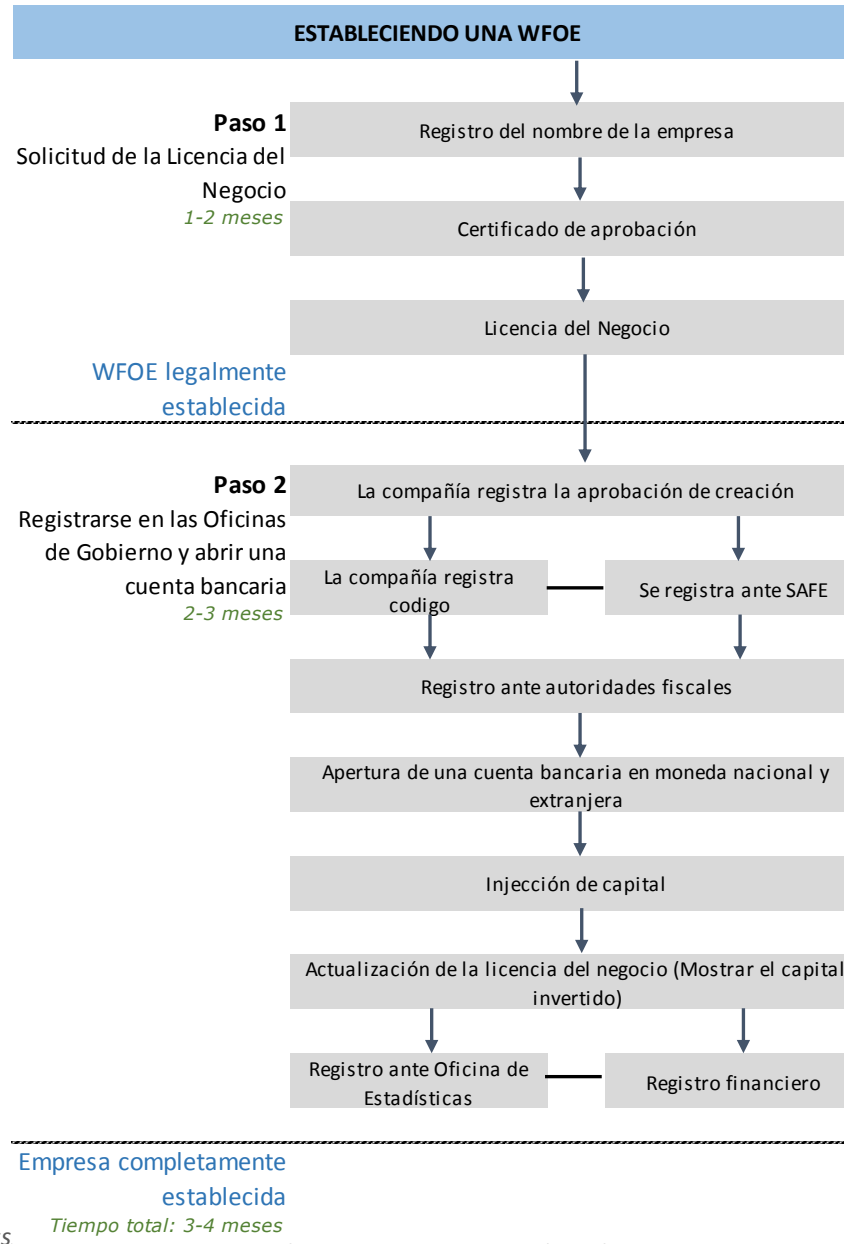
ESTABLECIENDO UNA WFOE

Paso 1
Solicitud de la Licencia del Negocio
1-2 meses

Registro del nombre de la empresa

Certificado de aprobación

Licencia del Negocio

WFOE legalmente establecida

Paso 2
Registrarse en las Oficinas de Gobierno y abrir una cuenta bancaria
2-3 meses

La compañía registra la aprobación de creación

La compañía registra codigo

Se registra ante SAFE

Registro ante autoridades fiscales

Apertura de una cuenta bancaria en moneda nacional y extranjera

Injección de capital

Actualización de la licencia del negocio (Mostrar el capital invertido)

Registro ante Oficina de Estadísticas

Registro financiero

Empresa completamente establecida
Tiempo total: 3-4 meses